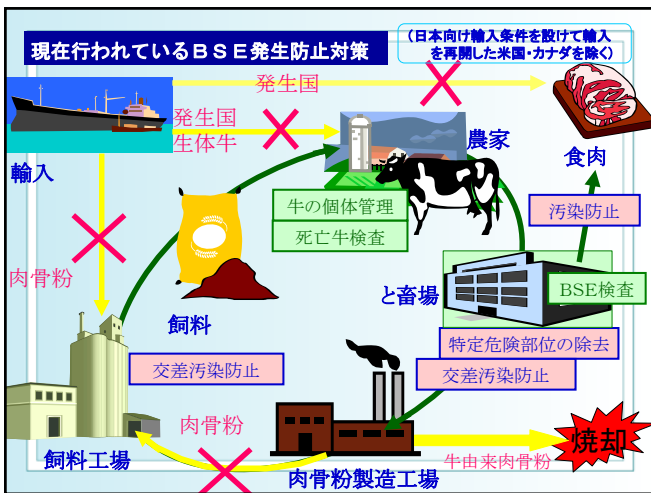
現在行われているＢＳＥ発生防止対策

（日本向け輸入条件を設けて輸入を再開した米国・カナダを除く）

発生国

輸入

発生国
生体牛

農家

食肉

牛の個体管理

死亡牛検査

汚染防止

肉骨粉

と畜場

BSE検査

飼料

特定危険部位の除去

交差汚染防止

交差汚染防止

肉骨粉

焼却

飼料工場

牛由来肉骨粉

肉骨粉製造工場